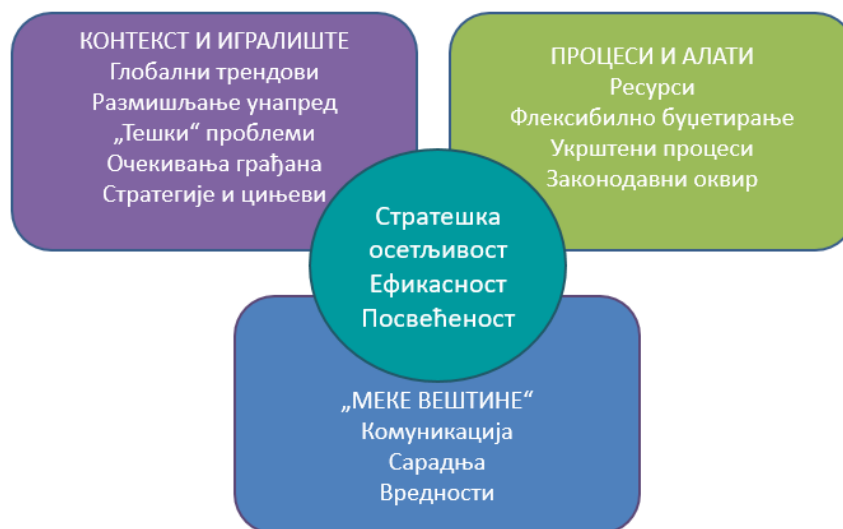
КОНТЕКСТ И ИГРАЛИШТЕ
Глобални трендови
Размишљање унапред
„Тешки“ проблеми
Очекивања грађана
Стратегије и циљеви

ПРОЦЕСИ И АЛАТИ
Ресурси
Флексибилно буџетирање
Укрштени процеси
Законодавни оквир

Стратешка осетљивост
Ефикасност
Посвећеност

„МЕКЕ ВЕШТИНЕ“
Комуникација
Сарадња
Вредности